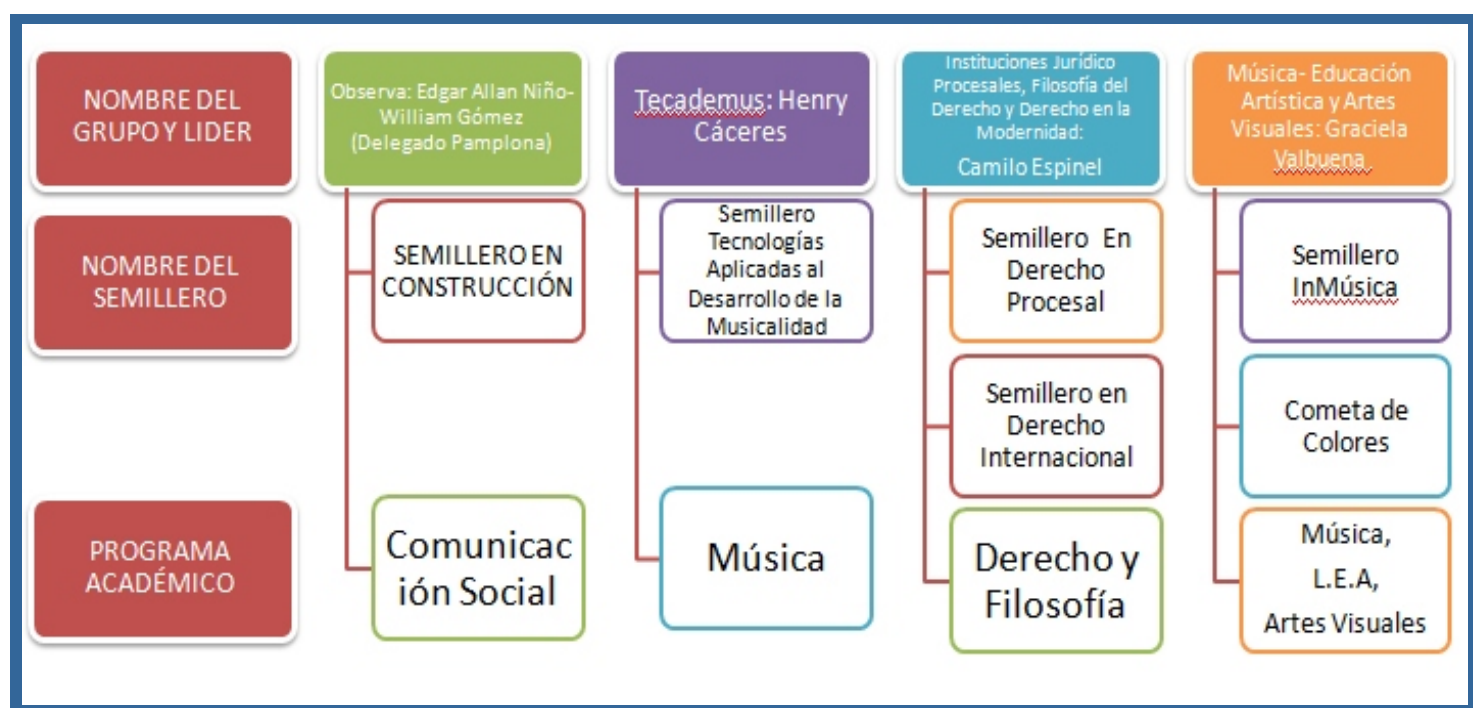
NOMBRE DEL GRUPO Y LIDER

NOMBRE DEL SEMILLERO

PROGRAMA ACADÉMICO

Observa: Edgar Allan Niño-William Gómez (Delegado Pamplona)

SEMILLERO EN CONSTRUCCIÓN

Comunicación Social

Tecademus: Henry Cáceres

Semillero Tecnologías Aplicadas al Desarrollo de la Musicalidad

Música

Instituciones Jurídico Procesales, Filosofía del Derecho y Derecho en la Modernidad: Camilo Espinel

Semillero En Derecho Procesal

Semillero en Derecho Internacional

Derecho y Filosofía

Música- Educación Artística y Artes Visuales: Graciela Valbuena

Semillero InMúsica

Cometa de Colores

Música, L.E.A, Artes Visuales